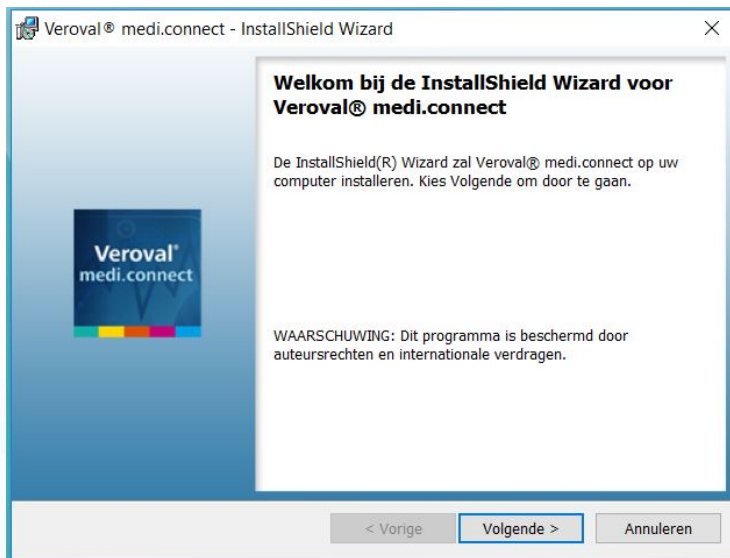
Veroval® medi.connect - InstallShield Wizard

×

Veroval®
medi.connect

Welkom bij de InstallShield Wizard voor Veroval® medi.connect

De InstallShield(R) Wizard zal Veroval® medi.connect op uw computer installeren. Kies Volgende om door te gaan.

WAARSCHUWING: Dit programma is beschermd door auteursrechten en internationale verdragen.

< Vorige

Volgende >

Annuleren